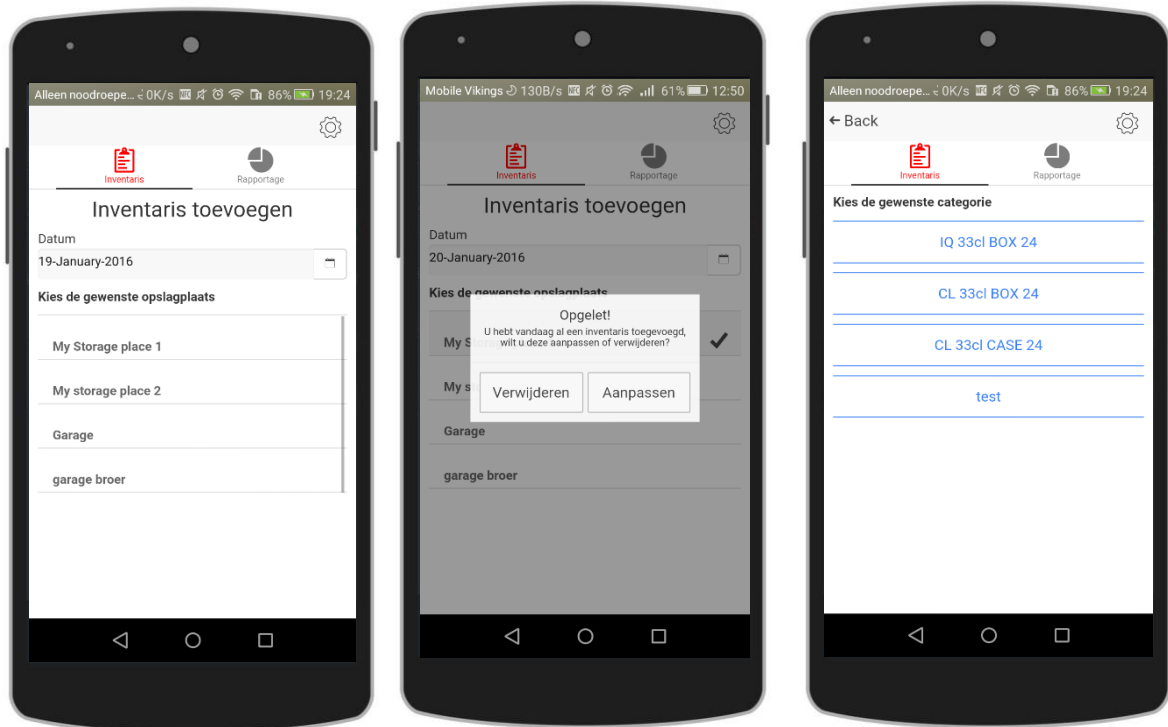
Alleen noodroepe... 0K/s 86% 19:24

Inventaris

Rapportage

Inventaris toevoegen

Datum

19-January-2016

Kies de gewenste opslagplaats

My Storage place 1

My storage place 2

Garage

garage broer

Mobile Vikings 130B/s 61% 12:50

Inventaris

Rapportage

Inventaris toevoegen

Datum

20-January-2016

Kies de gewenste opslagplaats

My S

My s

Garage

garage broer

Opgelet!

U hebt vandaag al een inventaris toegevoegd, wilt u deze aanpassen of verwijderen?

Verwijderen

Aanpassen

Alleen noodroepe... 0K/s 86% 19:24

← Back

Inventaris

Rapportage

Kies de gewenste categorie

IQ 33cl BOX 24

CL 33cl BOX 24

CL 33cl CASE 24

test